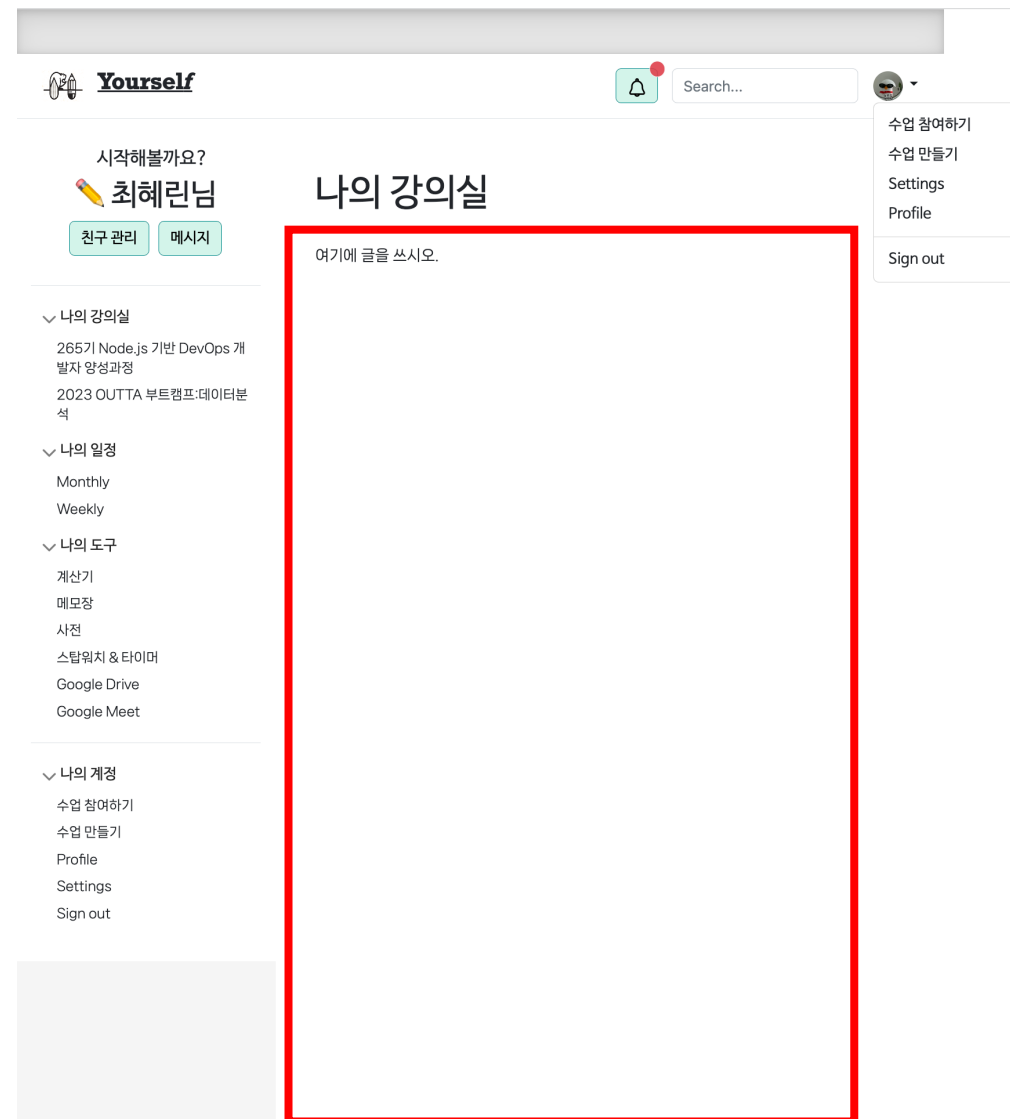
Yourself

Search...

수업 참여하기
수업 만들기
Settings
Profile

Sign out

시작해볼까요?
✏️ 최혜린님

친구 관리 메시지

나의 강의실

여기에 글을 쓰시오.

나의 강의실
265기 Node.js 기반 DevOps 개발자 양성과정
2023 OUTTA 부트캠프:데이터분석

나의 일정
Monthly
Weekly

나의 도구
계산기
메모장
사전
스탑워치 & 타이머
Google Drive
Google Meet

나의 계정
수업 참여하기
수업 만들기
Profile
Settings
Sign out